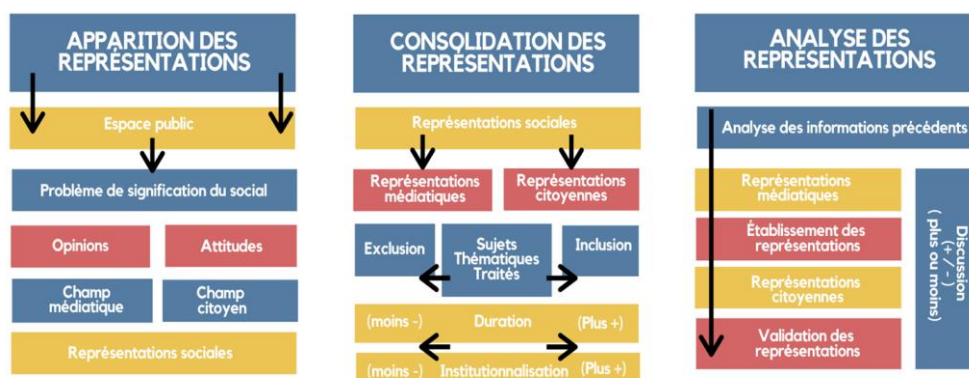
APPARITION DES REPRÉSENTATIONS

Espace public

Problème de signification du social

Opinions

Attitudes

Champ médiatique

Champ citoyen

Représentations sociales

CONSOLIDATION DES REPRÉSENTATIONS

Représentations sociales

Représentations médiatiques

Représentations citoyennes

Exclusion

Sujets Thématiques Traités

Inclusion

(moins -)

Duration

(Plus +)

(moins -)

Institutionnalisation

(Plus +)

ANALYSE DES REPRÉSENTATIONS

Analyse des informations précédents

Représentations médiatiques

Établissement des représentations

Représentations citoyennes

Validation des représentations

Discussion (+ / -) ( plus ou moins)